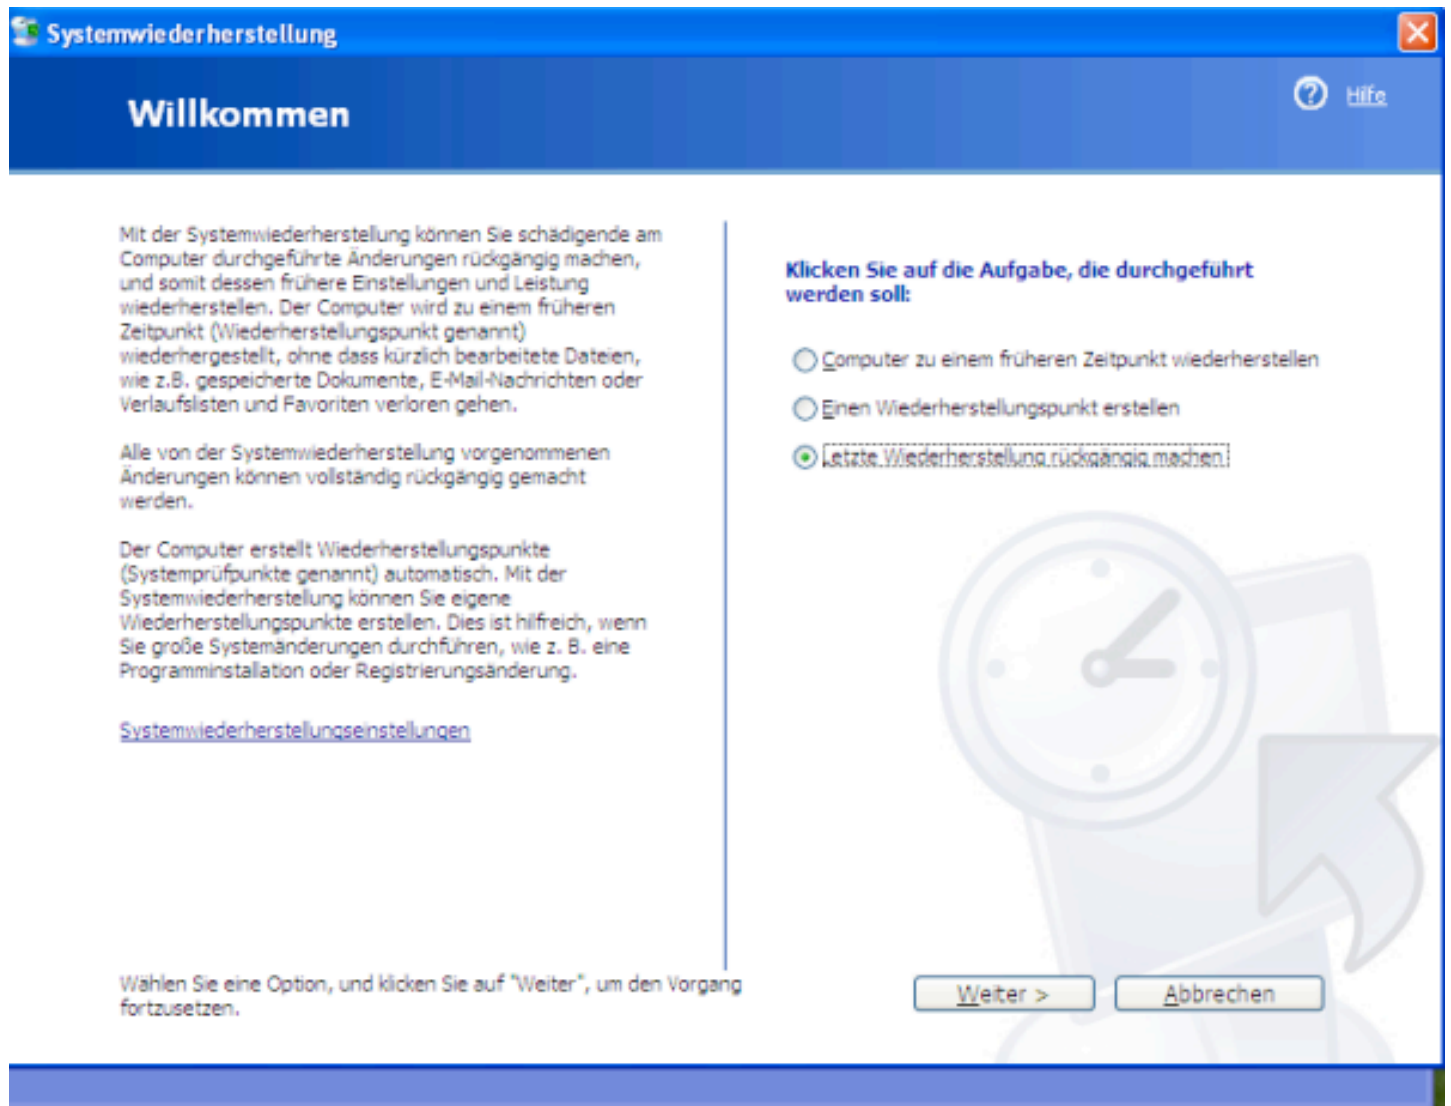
Systemwiederherstellung

Willkommen

Hilfe

Mit der Systemwiederherstellung können Sie schädigende am Computer durchgeführte Änderungen rückgängig machen, und somit dessen frühere Einstellungen und Leistung wiederherstellen. Der Computer wird zu einem früheren Zeitpunkt (Wiederherstellungspunkt genannt) wiederhergestellt, ohne dass kürzlich bearbeitete Dateien, wie z.B. gespeicherte Dokumente, E-Mail-Nachrichten oder Verlaufslisten und Favoriten verloren gehen.

Alle von der Systemwiederherstellung vorgenommenen Änderungen können vollständig rückgängig gemacht werden.

Der Computer erstellt Wiederherstellungspunkte (Systemprüfpunkte genannt) automatisch. Mit der Systemwiederherstellung können Sie eigene Wiederherstellungspunkte erstellen. Dies ist hilfreich, wenn Sie große Systemänderungen durchführen, wie z. B. eine Programminstallation oder Registrierungsänderung.

Systemwiederherstellungseinstellungen

Klicken Sie auf die Aufgabe, die durchgeführt werden soll:

Computer zu einem früheren Zeitpunkt wiederherstellen

Einen Wiederherstellungspunkt erstellen

Letzte Wiederherstellung rückgängig machen

Wählen Sie eine Option, und klicken Sie auf "Weiter", um den Vorgang fortzusetzen.

Weiter >

Abbrechen